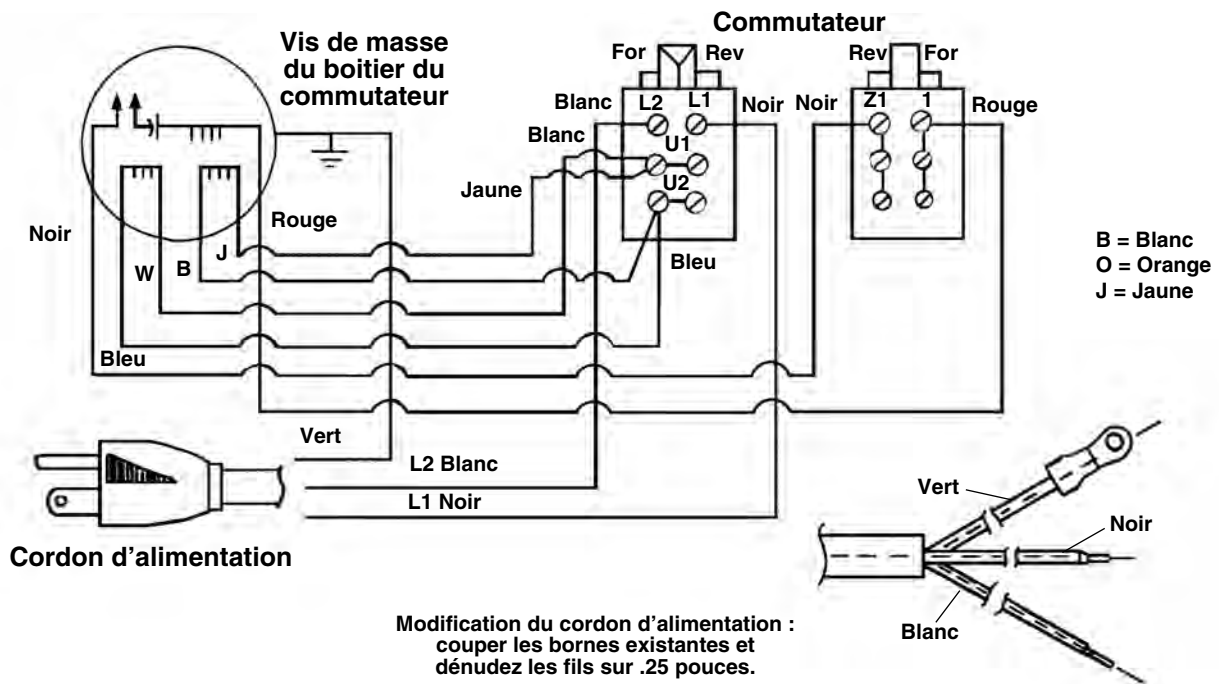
Commutateur

Vis de masse du boitier du commutateur

For Rev

Rev For

Blanc L2 L1 Noir

Noir Z1 1 Rouge

Blanc

U1

Jaune

U2

Rouge

Noir

W B J

Bleu

B = Blanc
O = Orange
J = Jaune

Bleu

Vert

L2 Blanc

L1 Noir

Cordon d'alimentation

Vert

Noir

Blanc

Modification du cordon d'alimentation : couper les bornes existantes et dénudez les fils sur .25 pouces.